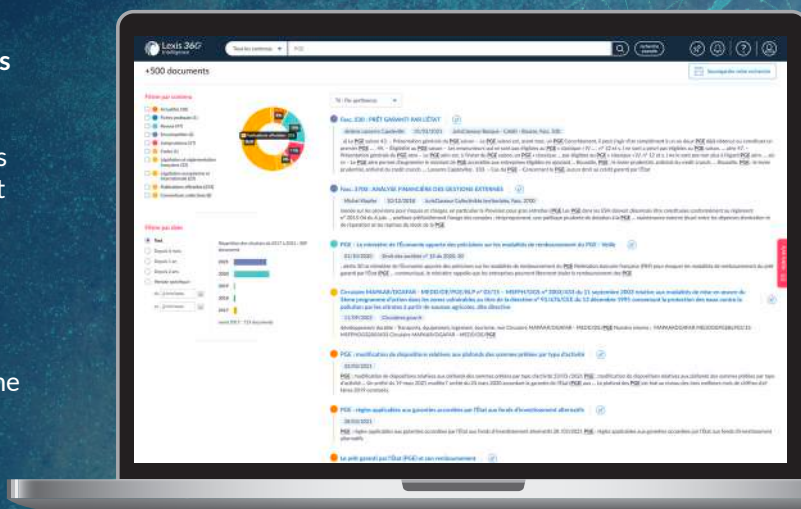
s

s
t

ne

Lexis 360 Intelligence

Tous les contenus

PGE

+500 documents

Sauvegarder votre recherche

Filtrer par contenu

Filtrer par date

Tout

Fasc. 330 : PRÊT GARANTI PAR L'ÉTAT

Fasc. 3700 : ANALYSE FINANCIÈRE DES GESTIONS EXTERNES

PGE : modification du dispositif en relatives aux plafonds des sommes prêtées par type d'activité

PGE : Aide applicable aux garanties accordées par l'État aux fonds d'investissement alternatifs

Le prêt garanti par l'État (PGE) et son remboursement